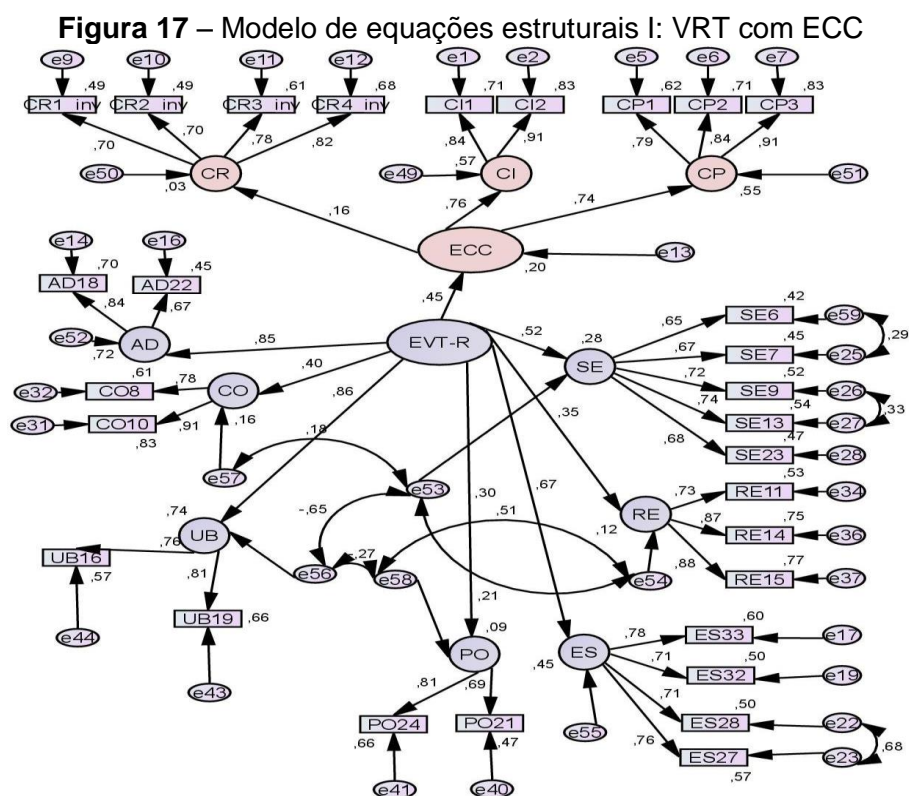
**Figura 17** – Modelo de equações estruturais I: VRT com ECC

e9 e10 e11 e12
,49 ,49 ,61 ,68
CR1_inv CR2_inv CR3_inv CR4_inv
,70 ,70 ,78 ,82
e50 ,03 CR

e1 e2
,71 ,83
CI1 CI2
,84 ,91
e49 ,57 CI

e5 e6 e7
,62 ,71 ,83
CP1 CP2 CP3
,79 ,84 ,91
CP ,55 e51

,16 ,76 ,74
ECC ,20 e13

e14 e16
,70 ,45
AD18 AD22
,84 ,67
e52 ,72 AD

,45
EVT-R
,85 ,52

e32 ,61 CO8 ,78
e31 CO10 ,91 ,83
CO ,16 ,40 ,86

SE ,28
,65 ,67 ,72 ,74 ,68
,42 SE6 e59
,45 SE7 e25 ,29
,52 SE9 e26
,54 SE13 e27 ,33
,47 SE23 e28

e57 ,18 e53 ,35 ,30 ,67

RE
,73 ,53 RE11 e34
,87 ,75 RE14 e36
,88 ,77 RE15 e37

,74 UB
-,65 ,51 ,12
UB16 ,76 ,57
,81 e56 ,27 e58 e54
UB19 ,66
e44 e43

,21
PO ,09
,81 ,69
PO24 ,66 PO21 ,47
e41 e40

ES ,45
,78 ,60 ES33 e17
,71 ,50 ES32 e19
,71 ,50 ES28 e22
,76 ES27 ,57 e23 ,68
e55